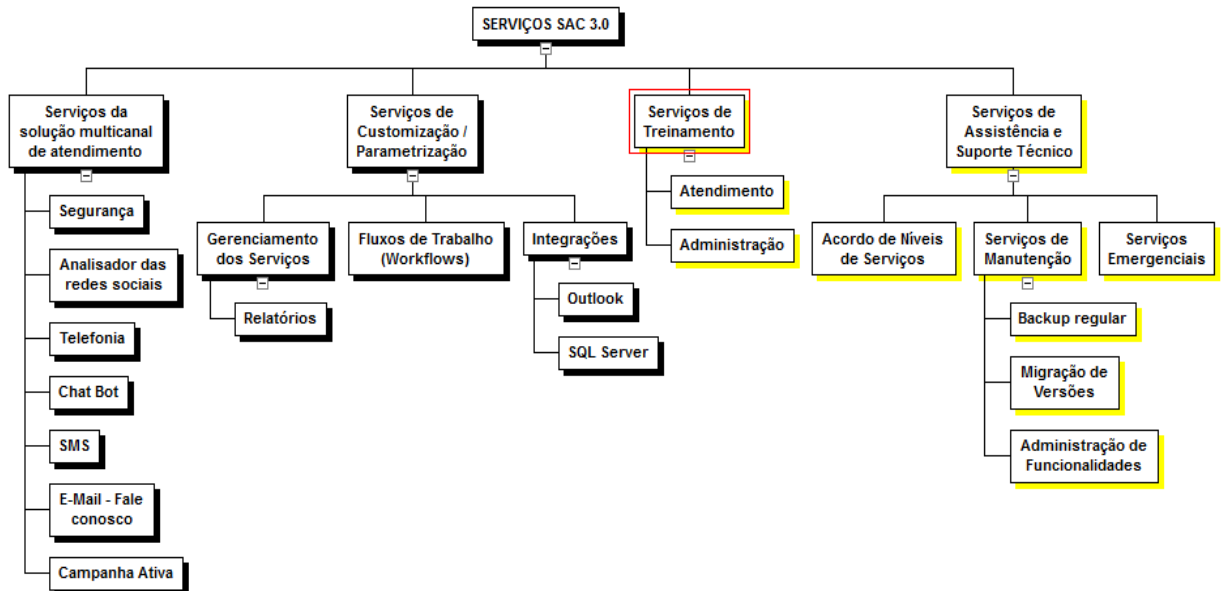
SERVIÇOS SAC 3.0

Serviços da solução multicanal de atendimento

Segurança

Analisador das redes sociais

Telefonia

Chat Bot

SMS

E-Mail - Fale conosco

Campanha Ativa

Serviços de Customização / Parametrização

Gerenciamento dos Serviços

Relatórios

Fluxos de Trabalho (Workflows)

Integrações

Outlook

SQL Server

Serviços de Treinamento

Atendimento

Administração

Serviços de Assistência e Suporte Técnico

Acordo de Níveis de Serviços

Serviços de Manutenção

Backup regular

Migração de Versões

Administração de Funcionalidades

Serviços Emergenciais